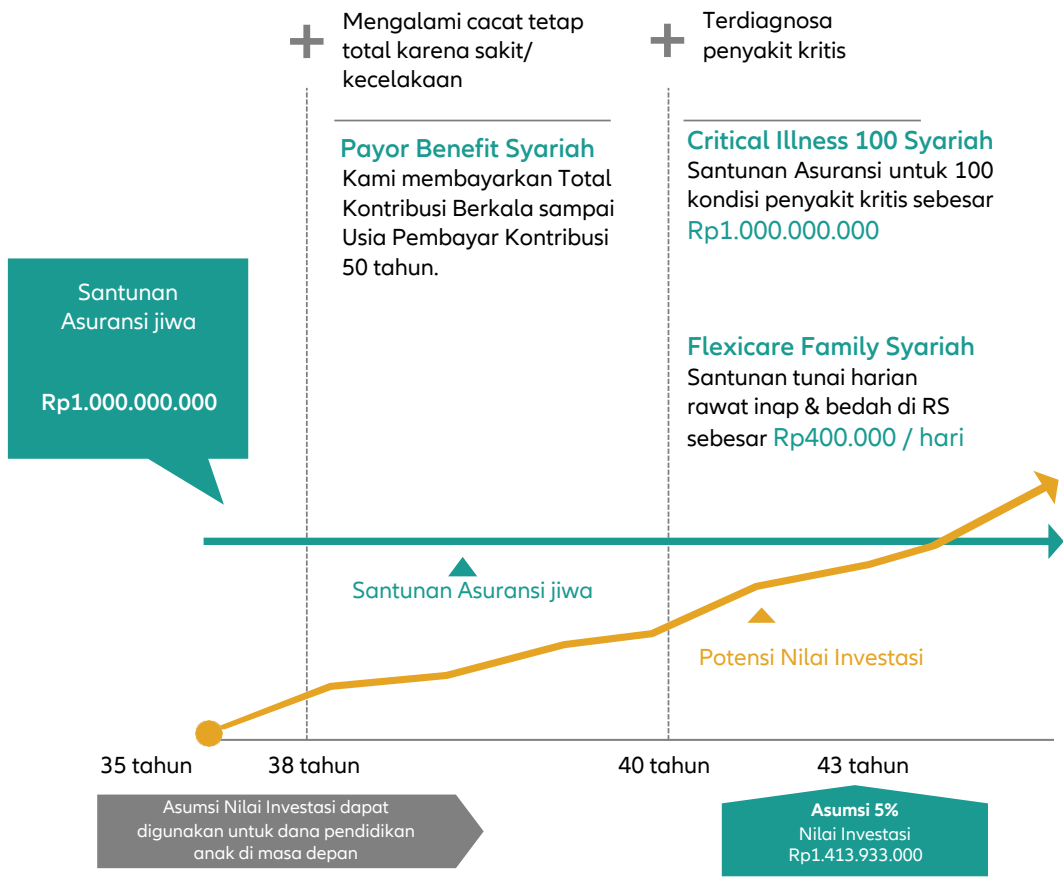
Mengalami cacat tetap total karena sakit/ kecelakaan

Terdiagnosa penyakit kritis

Payor Benefit Syariah
Kami membayarkan Total Kontribusi Berkala sampai Usia Pembayar Kontribusi 50 tahun.

Critical Illness 100 Syariah
Santunan Asuransi untuk 100 kondisi penyakit kritis sebesar Rp1.000.000.000

Santunan Asuransi jiwa

Rp1.000.000.000

Flexicare Family Syariah
Santunan tunai harian rawat inap & bedah di RS sebesar Rp400.000 / hari

Santunan Asuransi jiwa

Potensi Nilai Investasi

35 tahun

38 tahun

40 tahun

43 tahun

Asumsi Nilai Investasi dapat digunakan untuk dana pendidikan anak di masa depan

Asumsi 5%
Nilai Investasi
Rp1.413.933.000